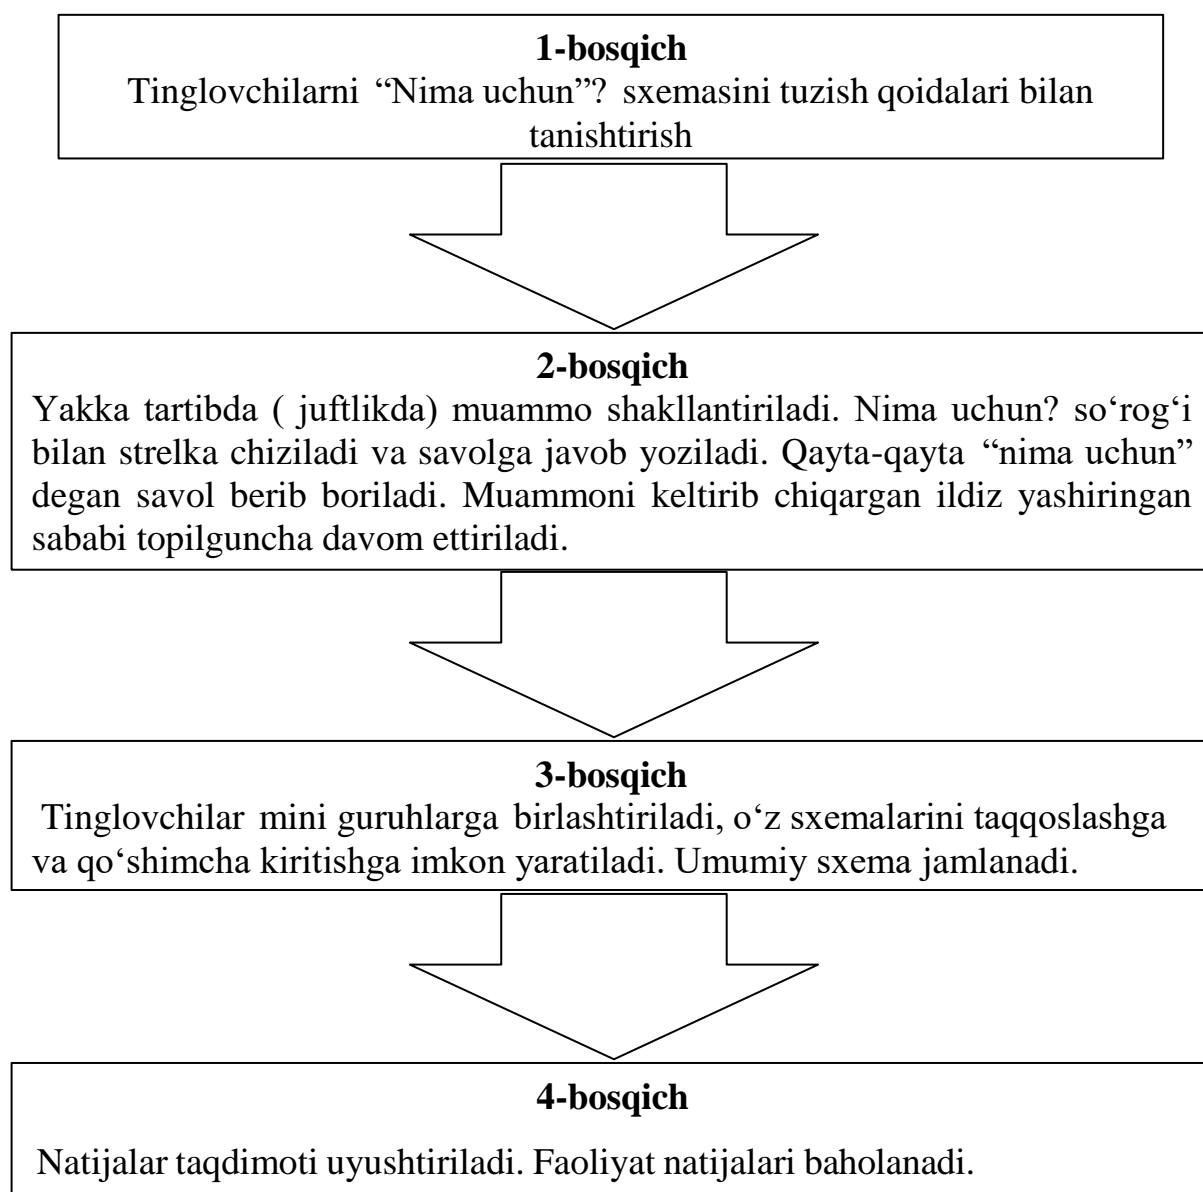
**1-bosqich**
Tinglovchilarni “Nima uchun”? sxemasini tuzish qoidalari bilan tanishtirish

**2-bosqich**
Yakka tartibda ( juftlikda) muammo shakllantiriladi. Nima uchun? so‘rog‘i bilan strelka chiziladi va savolga javob yoziladi. Qayta-qayta “nima uchun” degan savol berib boriladi. Muammoni keltirib chiqargan ildiz yashiringan sababi topilguncha davom ettiriladi.

**3-bosqich**
Tinglovchilar mini guruhlarga birlashtiriladi, o‘z sxemalarini taqqoslashga va qo‘shimcha kiritishga imkon yaratiladi. Umumiy sxema jamlanadi.

**4-bosqich**
Natijalar taqdimoti uyushtiriladi. Faoliyat natijalari baholanadi.